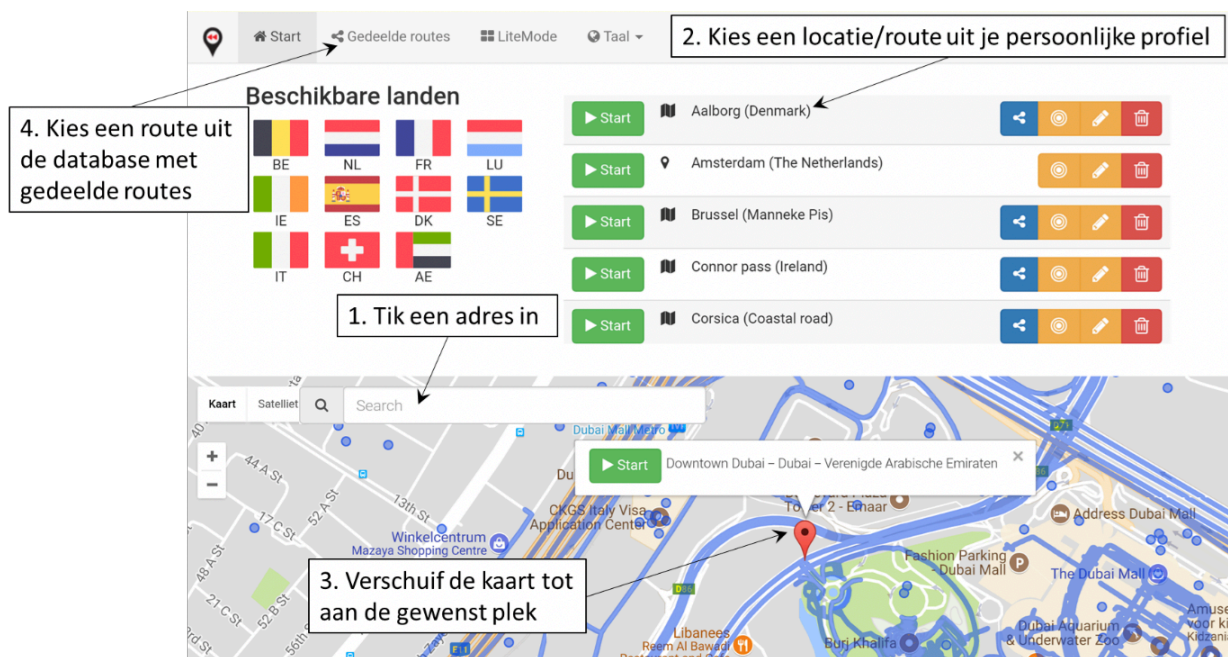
Start    Gedeelde routes    LiteMode    Taal

2. Kies een locatie/route uit je persoonlijke profiel

4. Kies een route uit de database met gedeelde routes

Beschikbare landen

BE NL FR LU
IE ES DK SE
IT CH AE

| | |
|---|---|
| Start | Aalborg (Denmark) |
| Start | Amsterdam (The Netherlands) |
| Start | Brussel (Manneke Pis) |
| Start | Connor pass (Ireland) |
| Start | Corsica (Coastal road) |

1. Tik een adres in

Kaart    Satelliet    Search

Start    Downtown Dubai – Dubai – Verenigde Arabische Emiraten

Dubai Mall Metro
CKGS Italy Visa Application Center
Winkelcentrum Mazaya Shopping Centre
Tower 2 - Emaar
Address Dubai Mall
Fashion Parking - Dubai Mall
The Dubai Mall
Burj Khalifa
Dubai Aquarium & Underwater Zoo
Libanees Reem Al Bawadi
44 A St
17 C St
52 A St
13th St
48 A St
21 C St
52 B St
56th

3. Verschuif de kaart tot aan de gewenst plek